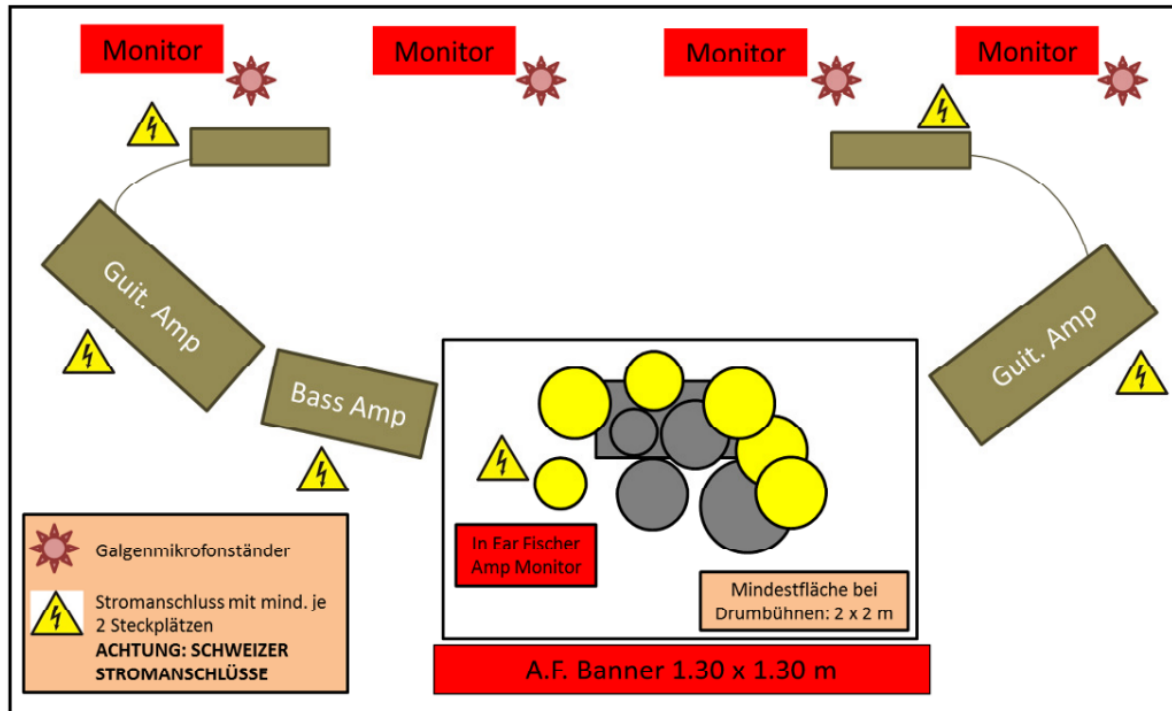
Monitor

Monitor

Monitor

Monitor

Guit. Amp

Bass Amp

Guit. Amp

In Ear Fischer Amp Monitor

Mindestfläche bei Drumbühnen: 2 x 2 m

A.F. Banner 1.30 x 1.30 m

Galgenmikrofonständer

Stromanschluss mit mind. je 2 Steckplätzen
**ACHTUNG: SCHWEIZER STROMANSCHLÜSSE**